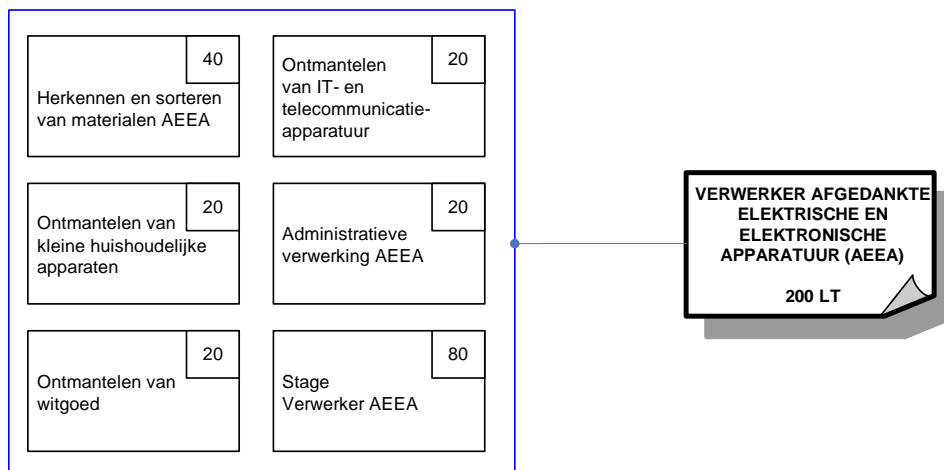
40
Herkennen en sorteren van materialen AEEA

20
Ontmantelen van IT- en telecommunicatie-apparatuur

20
Ontmantelen van kleine huishoudelijke apparaten

20
Administratieve verwerking AEEA

20
Ontmantelen van witgoed

80
Stage Verwerker AEEA

VERWERKER AFGEDANKTE ELEKTRISCHE EN ELEKTRONISCHE APPARATUUR (AEEA)

200 LT